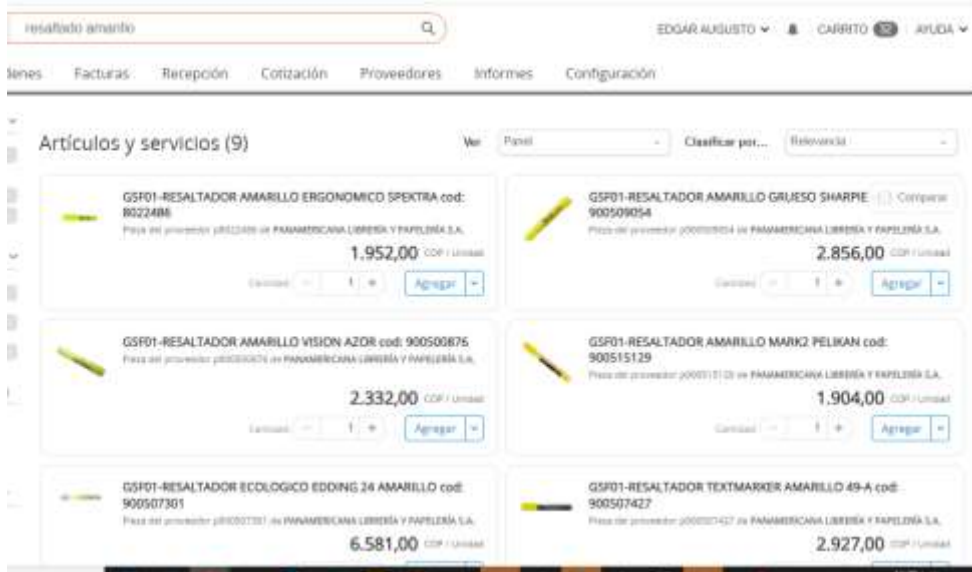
resaltado amarillo

EDGAR AUGUSTO ∨ CARRITO 12 AYUDA ∨

denes Facturas Recepción Cotización Proveedores Informes Configuración

Artículos y servicios (9)

Ver Panel Clasificar por... Relevancia

GSF01-RESALTADOR AMARILLO ERGONOMICO SPEKTRA cod: 8022486
Pieza del proveedor p8022486 de PANAMERICANA LIBRERÍA Y PAPELERÍA S.A.
1.952,00 COP / Unidad
Cantidad − 1 + Agregar

GSF01-RESALTADOR AMARILLO GRUESO SHARPIE cod: 900509054
Comparar
Pieza del proveedor p900509054 de PANAMERICANA LIBRERÍA Y PAPELERÍA S.A.
2.856,00 COP / Unidad
Cantidad − 1 + Agregar

GSF01-RESALTADOR AMARILLO VISION AZOR cod: 900500876
Pieza del proveedor p900500876 de PANAMERICANA LIBRERÍA Y PAPELERÍA S.A.
2.332,00 COP / Unidad
Cantidad − 1 + Agregar

GSF01-RESALTADOR AMARILLO MARK2 PELIKAN cod: 900515129
Pieza del proveedor p900515129 de PANAMERICANA LIBRERÍA Y PAPELERÍA S.A.
1.904,00 COP / Unidad
Cantidad − 1 + Agregar

GSF01-RESALTADOR ECOLOGICO EDDING 24 AMARILLO cod: 900507301
Pieza del proveedor p900507301 de PANAMERICANA LIBRERÍA Y PAPELERÍA S.A.
6.581,00 COP / Unidad

GSF01-RESALTADOR TEXTMARKER AMARILLO 49-A cod: 900507427
Pieza del proveedor p900507427 de PANAMERICANA LIBRERÍA Y PAPELERÍA S.A.
2.927,00 COP / Unidad